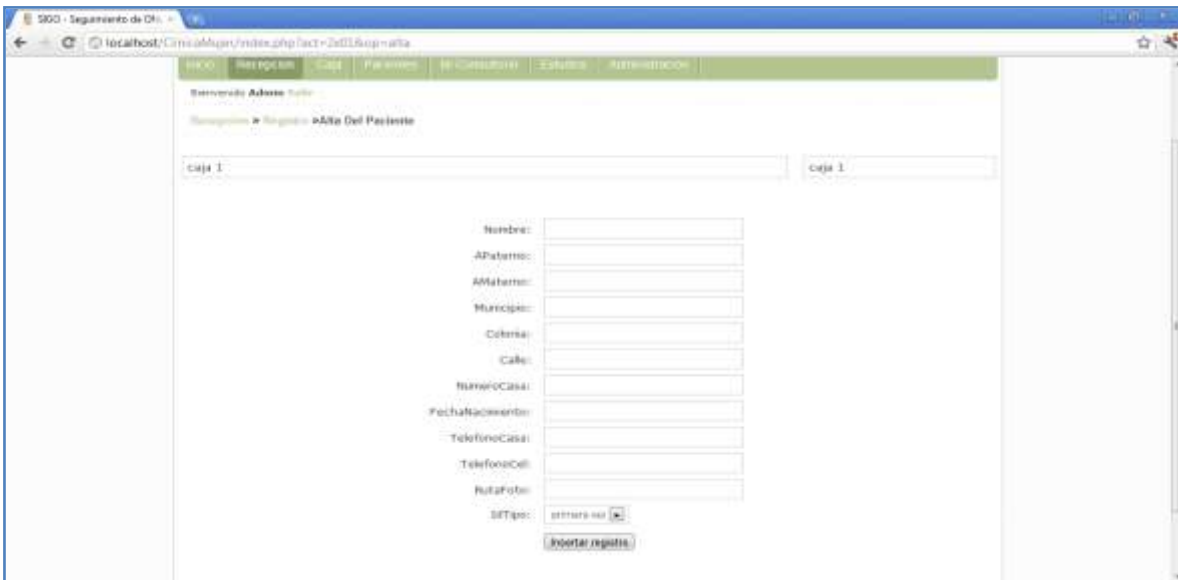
SIGO - Seguimiento de Ofi... ×

localhost/ClinicaMujer/index.php?act=2e01&op=alta

Inicio Recepcion Caja Pacientes Mi Consultorio Estudios Administracion

Bienvenido Admin Salir

Recepcion » Registro »Alta Del Paciente

caja 1

caja 1

Nombre:

APaterno:

AMaterno:

Municipio:

Colonia:

Calle:

NumeroCasa:

FechaNacimiento:

TelefonoCasa:

TelefonoCel:

RutaFoto:

SifTipo: primera vez

Insertar registro